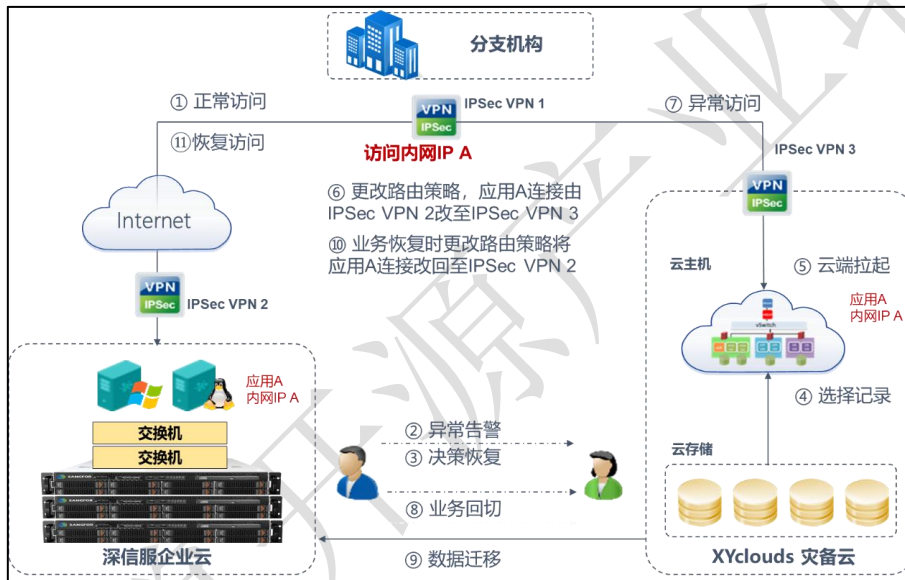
分支机构

① 正常访问

⑪ 恢复访问

VPN IPSec

IPSec VPN 1

访问内网IP A

⑦ 异常访问

IPSec VPN 3

Internet

⑥ 更改路由策略，应用A连接由IPSec VPN 2改至IPSec VPN 3

⑩ 业务恢复时更改路由策略将应用A连接改回至IPSec VPN 2

IPSec VPN 2

云主机

⑤ 云端拉起

应用A 内网IP A

vSwitch

应用A 内网IP A

交换机

交换机

② 异常告警

③ 决策恢复

⑧ 业务回切

④ 选择记录

云存储

深信服企业云

⑨ 数据迁移

XYclouds 灾备云